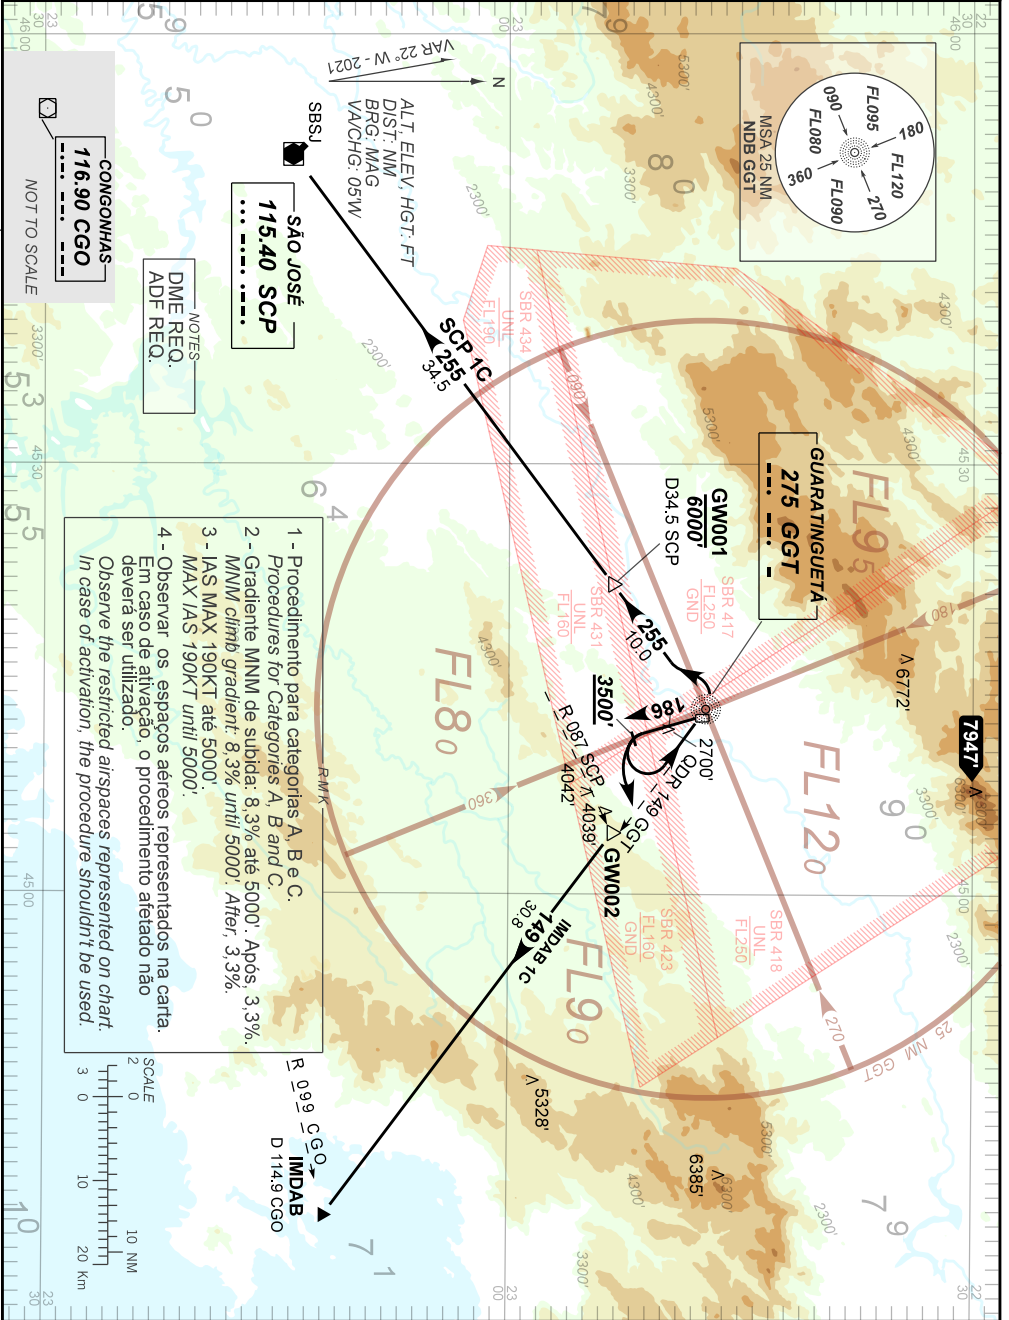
VAR 22° W - 2021
N
ALT, ELEV, HGT: FT
DIST: NM
BRG: MAG
VA/CHG: 05W

SBSJ

SÃO JOSÉ
115.40 SCP

NOTES
DME REQ.
ADF REQ.

CONGONHAS
116.90 CGO

NOT TO SCALE

MSA 25 NM
NDB GGT
FL095
180
FL120
270
FL090
360
FL080
090

GUARATINGUETÁ
275 GGT

SCP 1C
255
34.5

GW001
6000'
D34.5 SCP

SBR 434
UNL
FL190

SBR 417
FL250
GND

SBR 431
UNL
FL160

255
10.0

3500'
186
R 087 SCP
40.2

2700'
QDR
149 GGT
40.39

GW002

SBR 423
FL160
GND

SBR 418
UNL
FL250

IMDAB 1C
149
30.8

R 099 CGO

IMDAB
D 114.9 CGO

FL95
FL80
FL120
FL90

6772'
7947'
5328'
6385'

25 NM GGT
RMK

1 - Procedimento para categorias A, B e C.
Procedures for Categories A, B and C.
2 - Gradiente MNM de subida: 8,3% até 5000'. Após, 3,3%.
MNM climb gradient: 8,3% until 5000'. After, 3,3%.
3 - IAS MAX 190KT até 5000'.
MAX IAS 190KT until 5000'.
4 - Observar os espaços aéreos representados na carta. Em caso de ativação, o procedimento afetado não deverá ser utilizado.
Observe the restricted airspaces represented on chart. In case of activation, the procedure shouldn't be used.

SCALE
2 0 10 NM
3 0 10 20 Km